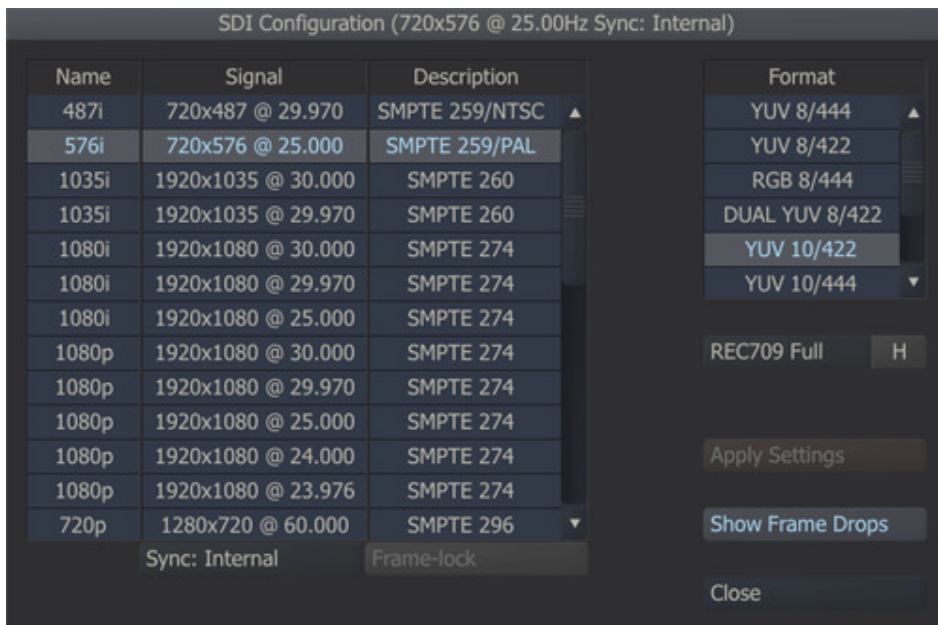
SDI Configuration (720x576 @ 25.00Hz Sync: Internal)

| Name | Signal | Description |
|---|---|---|
| 487i | 720x487 @ 29.970 | SMPTE 259/NTSC |
| 576i | 720x576 @ 25.000 | SMPTE 259/PAL |
| 1035i | 1920x1035 @ 30.000 | SMPTE 260 |
| 1035i | 1920x1035 @ 29.970 | SMPTE 260 |
| 1080i | 1920x1080 @ 30.000 | SMPTE 274 |
| 1080i | 1920x1080 @ 29.970 | SMPTE 274 |
| 1080i | 1920x1080 @ 25.000 | SMPTE 274 |
| 1080p | 1920x1080 @ 30.000 | SMPTE 274 |
| 1080p | 1920x1080 @ 29.970 | SMPTE 274 |
| 1080p | 1920x1080 @ 25.000 | SMPTE 274 |
| 1080p | 1920x1080 @ 24.000 | SMPTE 274 |
| 1080p | 1920x1080 @ 23.976 | SMPTE 274 |
| 720p | 1280x720 @ 60.000 | SMPTE 296 |

Sync: Internal
Frame-lock

| Format |
|---|
| YUV 8/444 |
| YUV 8/422 |
| RGB 8/444 |
| DUAL YUV 8/422 |
| YUV 10/422 |
| YUV 10/444 |

REC709 Full H

Apply Settings

Show Frame Drops

Close